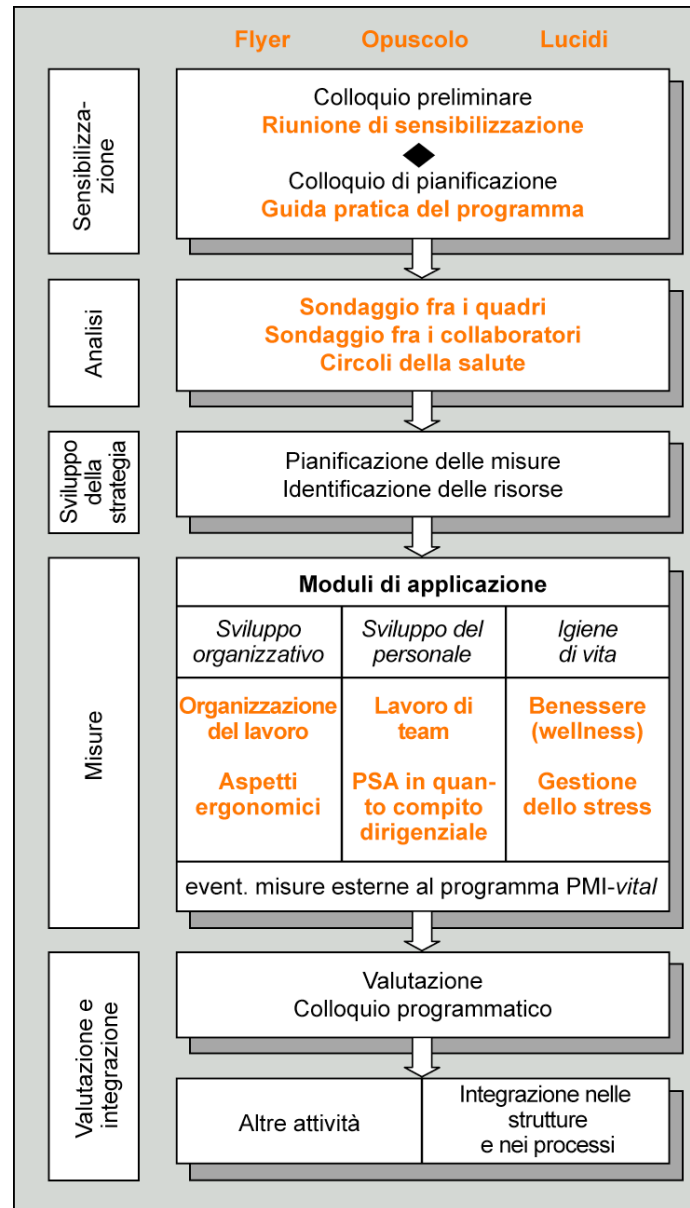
Flyer Opuscolo Lucidi

Sensibilizzazione

Colloquio preliminare
Riunione di sensibilizzazione

Colloquio di pianificazione
Guida pratica del programma

Analisi

Sondaggio fra i quadri
Sondaggio fra i collaboratori
Circoli della salute

Sviluppo della strategia

Pianificazione delle misure
Identificazione delle risorse

Misure

Moduli di applicazione

| Sviluppo organizzativo | Sviluppo del personale | Igiene di vita |
|---|---|---|
| Organizzazione del lavoro<br>Aspetti ergonomici | Lavoro di team<br>PSA in quanto compito dirigenziale | Benessere (wellness)<br>Gestione dello stress |

event. misure esterne al programma PMI-*vital*

Valutazione e integrazione

Valutazione
Colloquio programmatico

| Altre attività | Integrazione nelle strutture e nei processi |
|---|---|